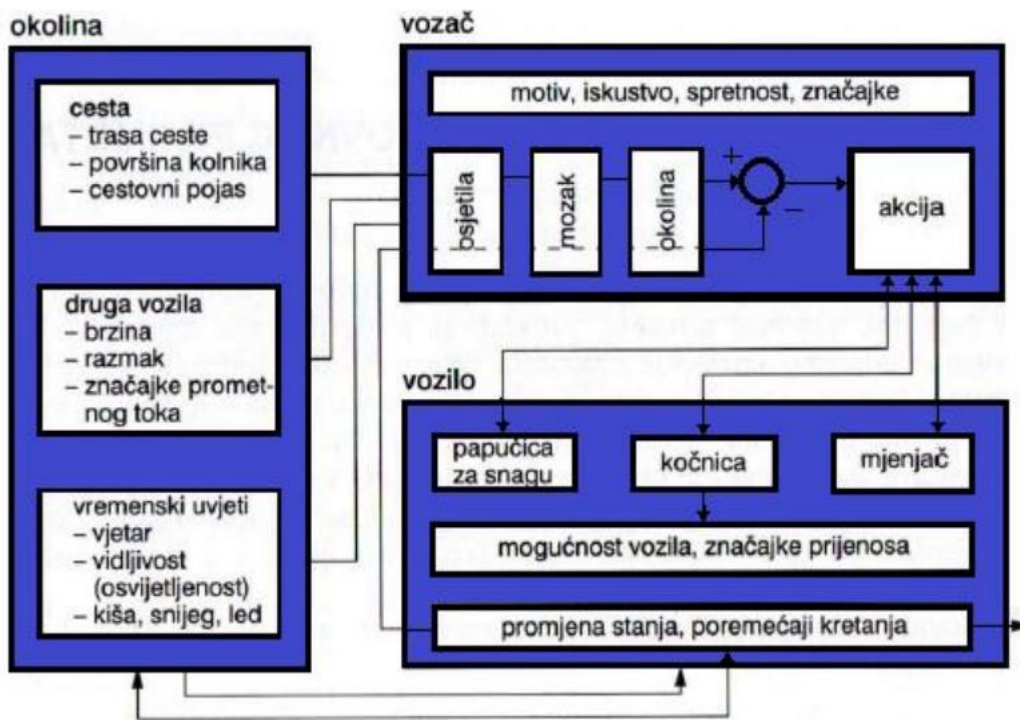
okolina

cesta
– trasa ceste
– površina kolnika
– cestovni pojas

druga vozila
– brzina
– razmak
– značajke prometnog toka

vremenski uvjeti
– vjetar
– vidljivost (osvijetljenost)
– kiša, snijeg, led

vozač

motiv, iskustvo, spretnost, značajke

osjetila

mozak

okolina

+

–

akcija

vozilo

papučica za snagu

kočnica

mjenjač

mogućnost vozila, značajke prijenosa

promjena stanja, poremećaji kretanja